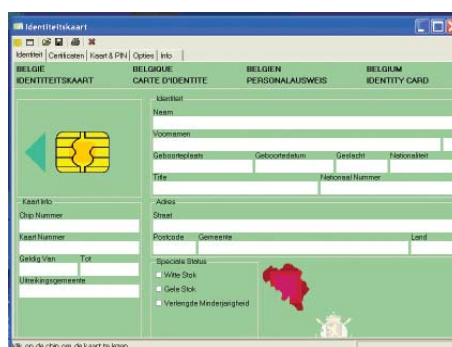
Identiteitskaart

Identiteit | Certificaten | Kaart & PIN | Opties | Info

BELGIE IDENTITEITSKAART
BELGIQUE CARTE D'IDENTITE
BELGIEN PERSONALAUSWEIS
BELGIUM IDENTITY CARD

Identiteit
Naam
Voornamen
Geboorteplaats
Geboortedatum
Geslacht
Nationaliteit
Titel
Nationaal Nummer

Kaart Info
Chip Nummer
Kaart Nummer
Geldig Van
Tot
Uitreikingsgemeente

Adres
Straat
Postcode
Gemeente
Land

Speciale Status
Witte Stok
Gele Stok
Verlengde Minderjarigheid

Klik op de chip om de kaart te lezen